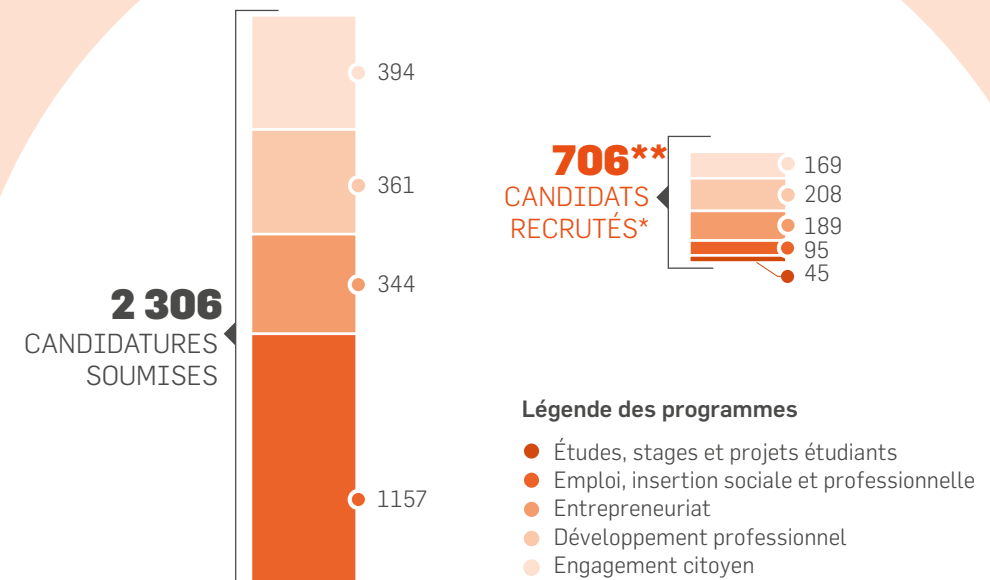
394

361

344

2 306
CANDIDATURES SOUMISES

1157

706**
CANDIDATS RECRUTÉS*

169
208
189
95
45

Légende des programmes

Études, stages et projets étudiants
Emploi, insertion sociale et professionnelle
Entrepreneuriat
Développement professionnel
Engagement citoyen